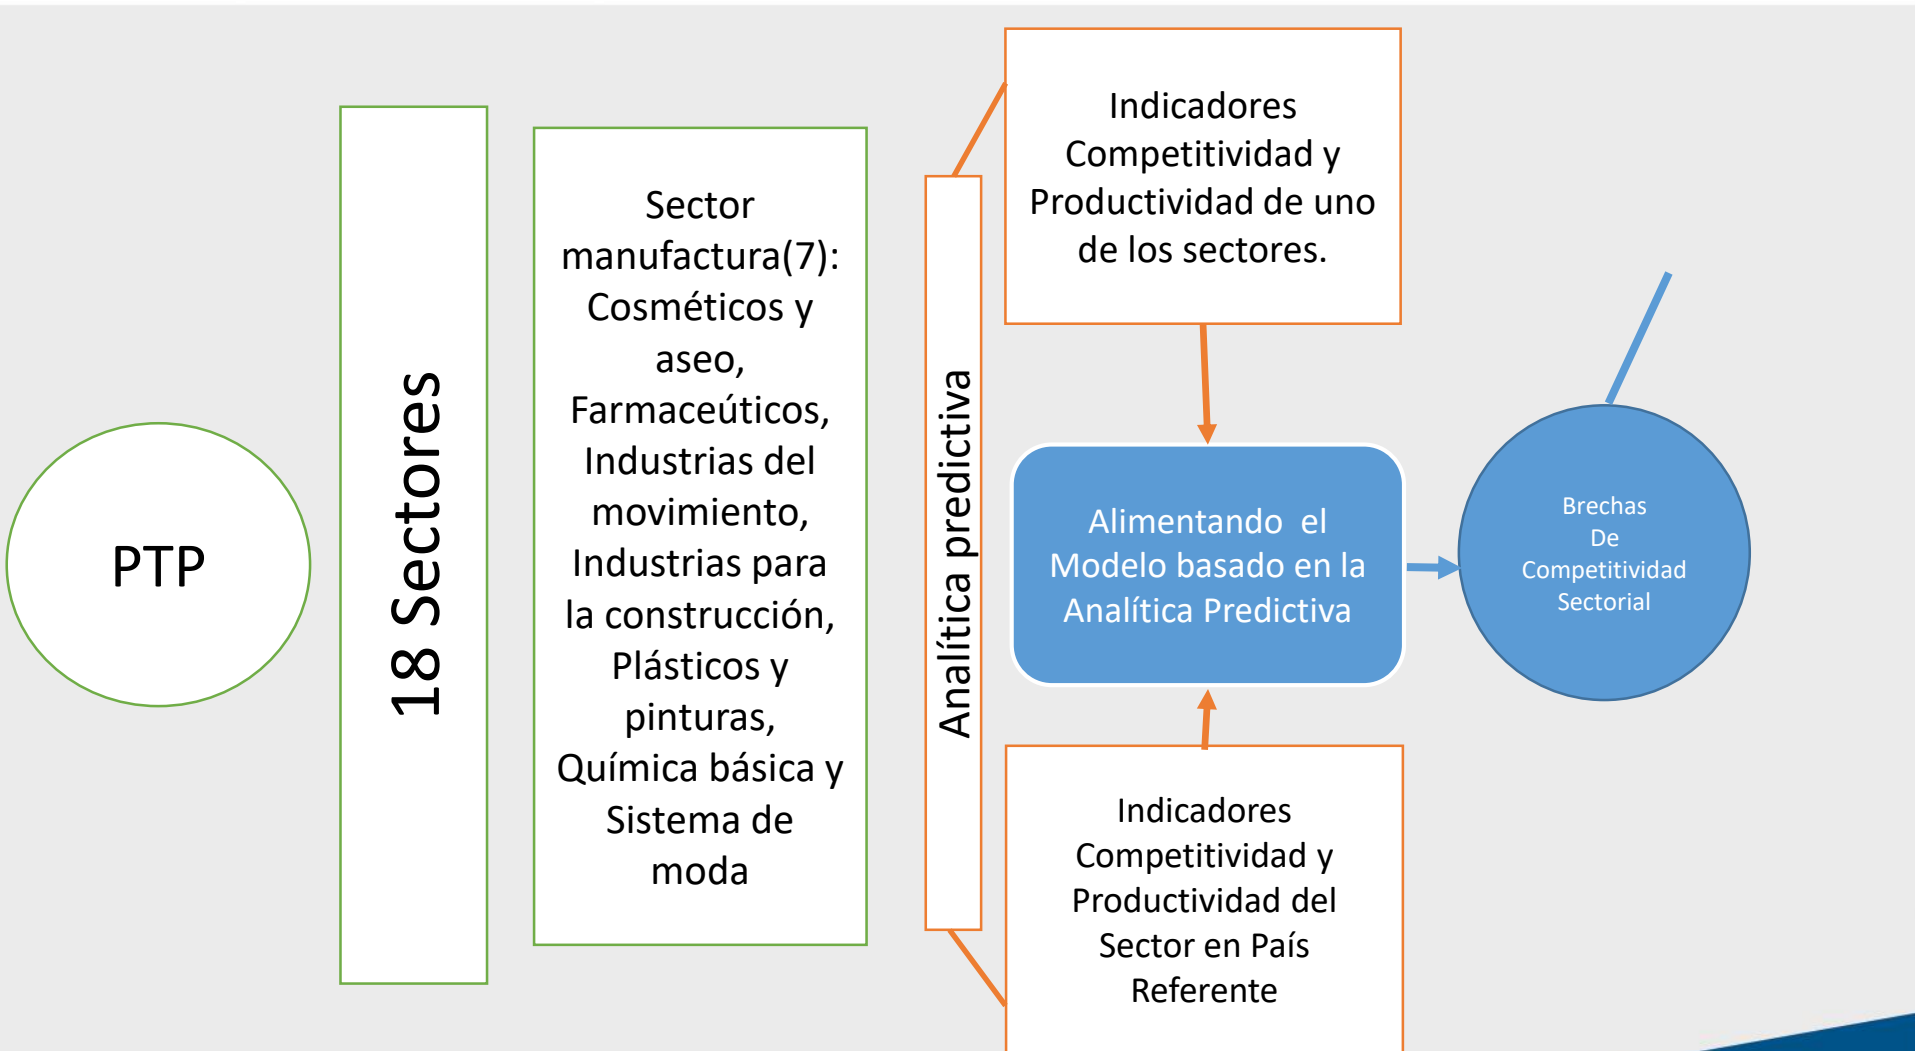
PTP

18 Sectores

Sector manufactura(7): Cosméticos y aseo, Farmaceúticos, Industrias del movimiento, Industrias para la construcción, Plásticos y pinturas, Química básica y Sistema de moda

Analítica predictiva

Indicadores Competitividad y Productividad de uno de los sectores.

Alimentando el Modelo basado en la Analítica Predictiva

Indicadores Competitividad y Productividad del Sector en País Referente

Brechas De Competitividad Sectorial